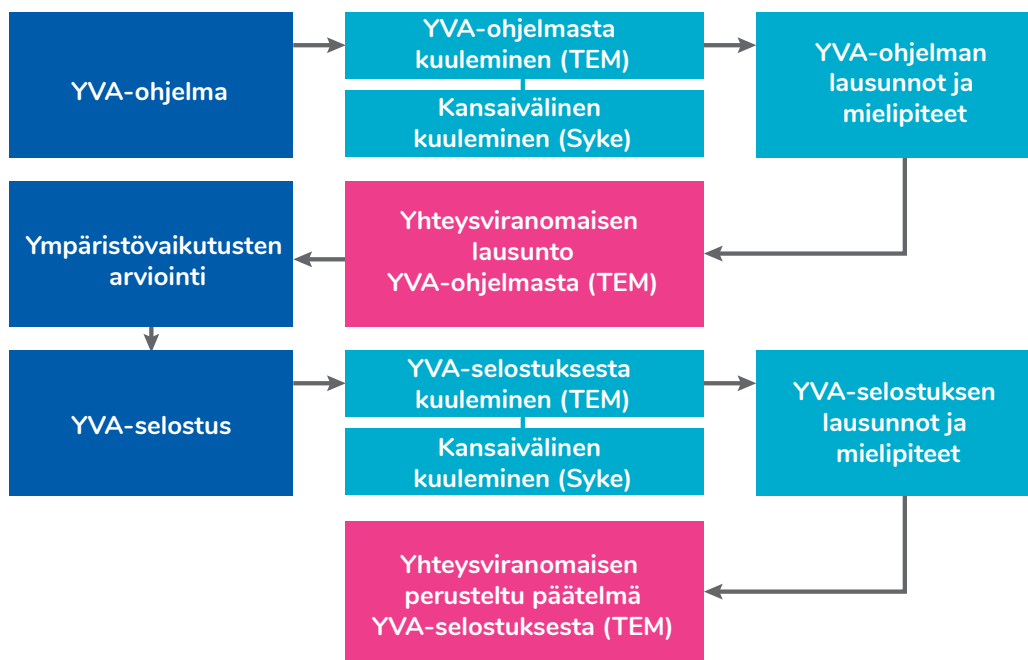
YVA-ohjelma

YVA-ohjelmasta kuuleminen (TEM)

Kansainvälinen kuuleminen (Syke)

YVA-ohjelman lausunnot ja mielipiteet

Ympäristövaikutusten arviointi

Yhteysviranomaisen lausunto YVA-ohjelmasta (TEM)

YVA-selostus

YVA-selostuksesta kuuleminen (TEM)

Kansainvälinen kuuleminen (Syke)

YVA-selostuksen lausunnot ja mielipiteet

Yhteysviranomaisen perusteltu päätelmä YVA-selostuksesta (TEM)